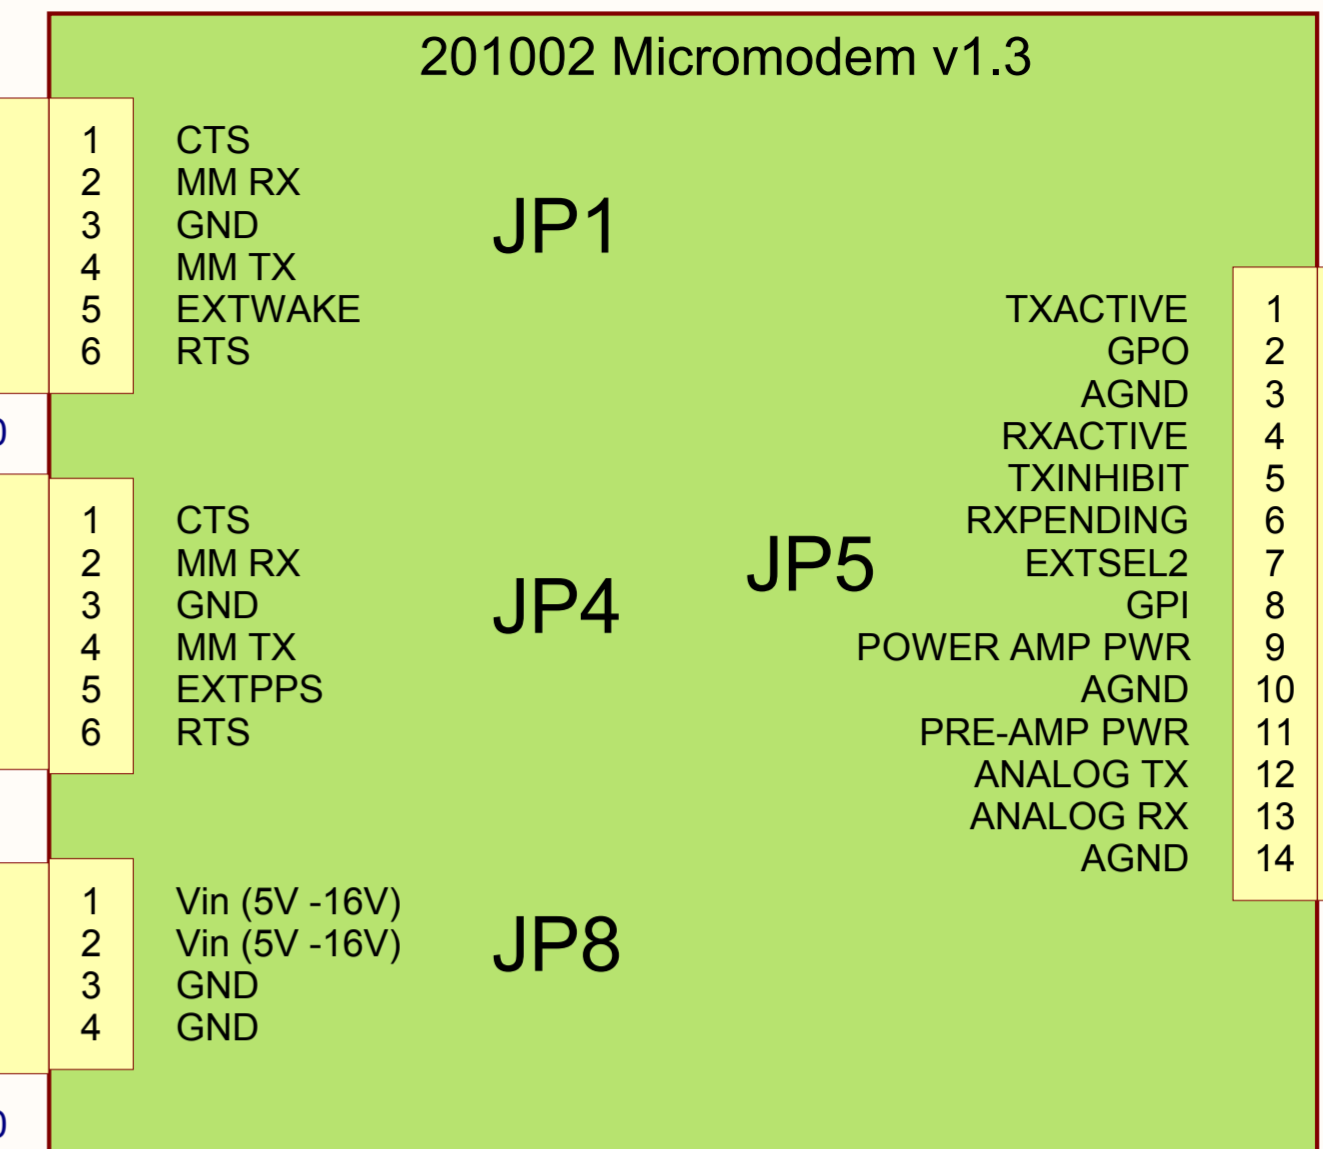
201002 Micromodem v1.3

1 CTS
2 MM RX
3 GND
4 MM TX
5 EXTWAKE
6 RTS

JP1

1 CTS
2 MM RX
3 GND
4 MM TX
5 EXTPPS
6 RTS

JP4

1 Vin (5V -16V)
2 Vin (5V -16V)
3 GND
4 GND

JP8

JP5

TXACTIVE 1
GPO 2
AGND 3
RXACTIVE 4
TXINHIBIT 5
RXPENDING 6
EXTSEL2 7
GPI 8
POWER AMP PWR 9
AGND 10
PRE-AMP PWR 11
ANALOG TX 12
ANALOG RX 13
AGND 14